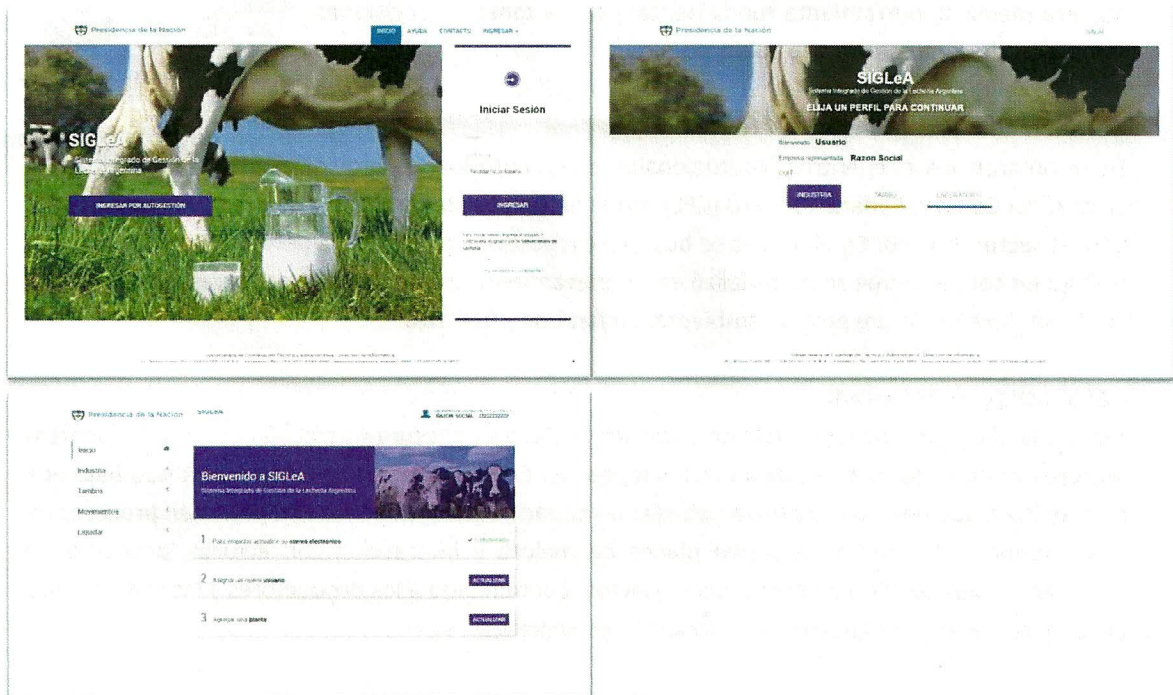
Presidencia de la Nación

INICIO AYUDA CONTACTO INGRESAR

SIGLeA

Sistema Integrado de Gestión de la Lechería Argentina

INGRESAR POR AUTOGESTIÓN

Iniciar Sesión

INGRESAR

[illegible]

Presidencia de la Nación

SIGLeA

Sistema Integrado de Gestión de la Lechería Argentina

ELIJA UN PERFIL PARA CONTINUAR

Bienvenido Usuario

Empresa representada Razon Social

INDUSTRIA TAMBO LABORATORIO

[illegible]

Presidencia de la Nación SIGLeA

RAZON SOCIAL

Inicio

Industria

Tambo

Movimientos

Liquidar

Bienvenido a SIGLeA

Sistema Integrado de Gestión de la Lechería Argentina

1 Para empezar actualice su correo electrónico

2 Agregue un nuevo usuario ACTUALIZAR

3 Agregue una planta ACTUALIZAR